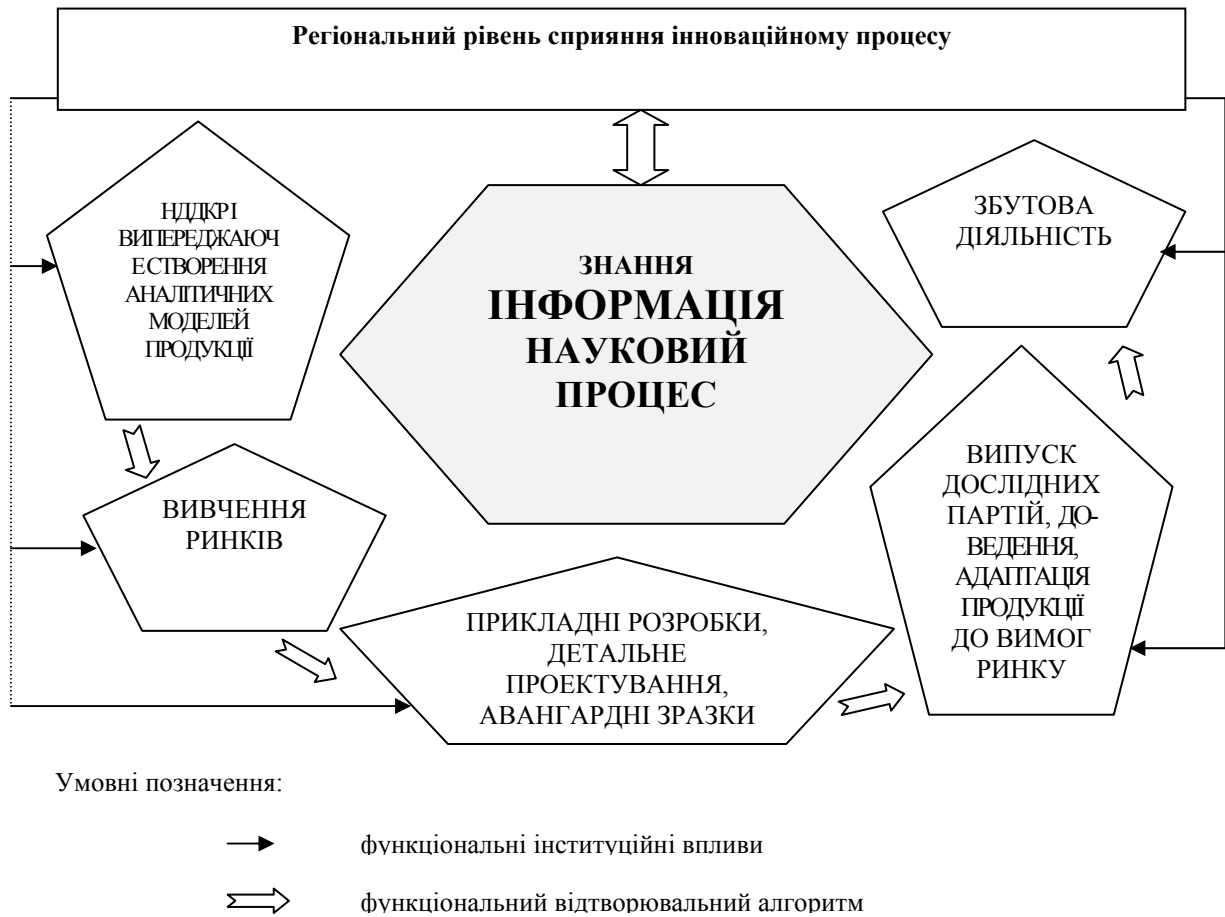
Регіональний рівень сприяння інноваційному процесу

НДДКРІ ВИПЕРЕДЖАЮЧ ЕСТВОРЕННЯ АНАЛІТИЧНИХ МОДЕЛЕЙ ПРОДУКЦІЇ

ЗНАННЯ
ІНФОРМАЦІЯ
НАУКОВИЙ
ПРОЦЕС

ЗБУТОВА ДІЯЛЬНІСТЬ

ВИВЧЕННЯ РИНКІВ

ВИПУСК ДОСЛІДНИХ ПАРТІЙ, ДОВЕДЕННЯ, АДАПТАЦІЯ ПРОДУКЦІЇ ДО ВИМОГ РИНКУ

ПРИКЛАДНІ РОЗРОБКИ, ДЕТАЛЬНЕ ПРОЕКТУВАННЯ, АВАНГАРДНІ ЗРАЗКИ

Умовні позначення:

функціональні інституційні впливи

функціональний відтворювальний алгоритм